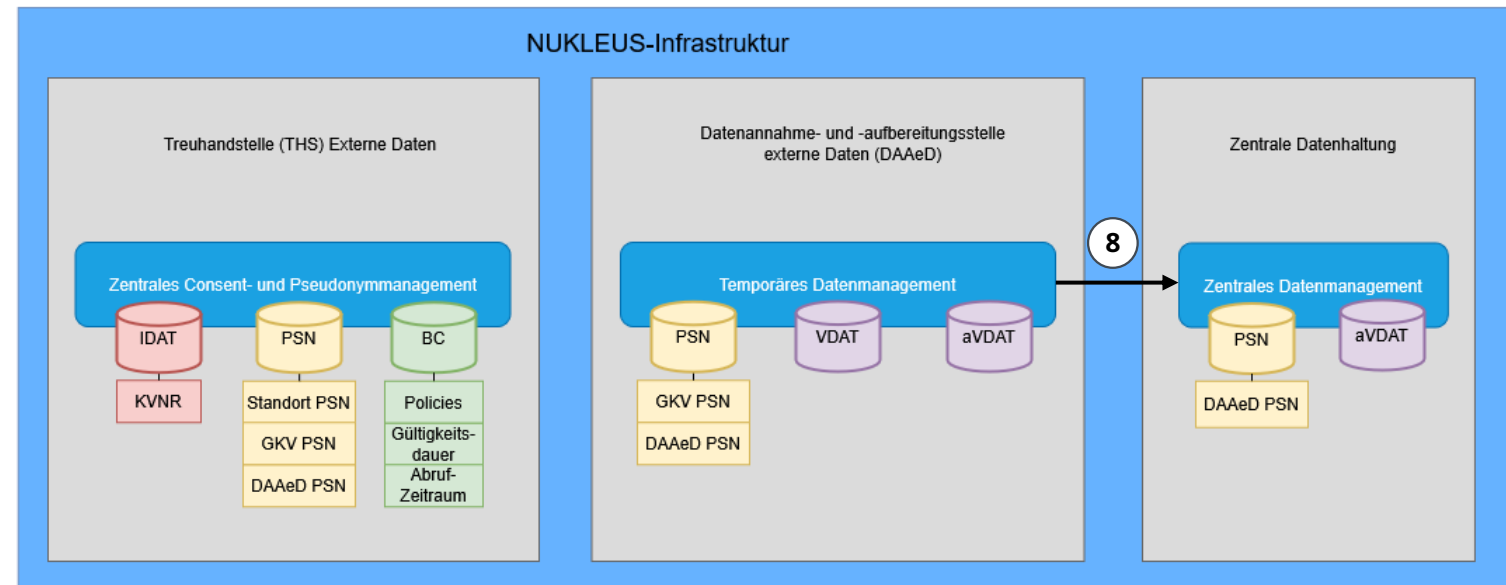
NUKLEUS-Infrastruktur

Treuhandstelle (THS) Externe Daten

Zentrales Consent- und Pseudonymmanagement

IDAT

KVNR

PSN

Standort PSN

GKV PSN

DAAeD PSN

BC

Policies

Gültigkeits-dauer

Abruf-Zeitraum

Datenannahme- und -aufbereitungsstelle externe Daten (DAAeD)

Temporäres Datenmanagement

PSN

GKV PSN

DAAeD PSN

VDAT

aVDAT

8

Zentrale Datenhaltung

Zentrales Datenmanagement

PSN

DAAeD PSN

aVDAT